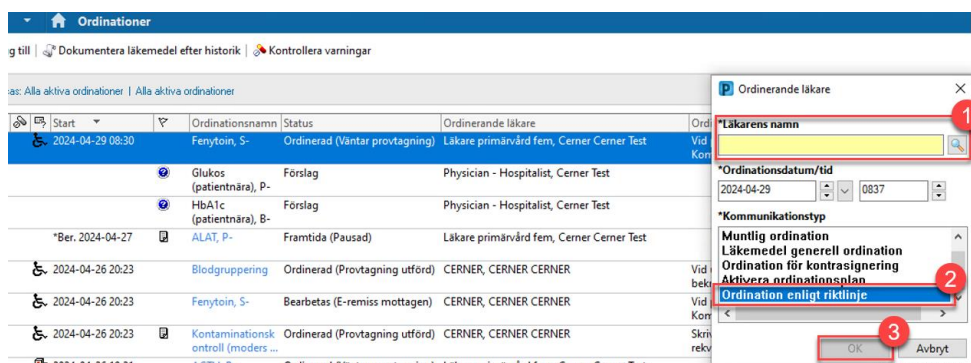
Ordinationer

g till | Dokumentera läkemedel efter historik | Kontrollera varningar

as: Alla aktiva ordinationer | Alla aktiva ordinationer

| Start | | Ordinationsnamn | Status | Ordinerande läkare | Ordi |
|---|---|---|---|---|---|
| 2024-04-29 08:30 | | Fenytoin, S- | Ordinerad (Väntar provtagning) | Läkare primärvård fem, Cerner Cerner Test | Vid Kon |
| | | Glukos (patientnära), P- | Förslag | Physician - Hospitalist, Cerner Test | |
| | | HbA1c (patientnära), B- | Förslag | Physician - Hospitalist, Cerner Test | |
| *Ber. 2024-04-27 | | ALAT, P- | Framtida (Pausad) | Läkare primärvård fem, Cerner Cerner Test | |
| 2024-04-26 20:23 | | Blodgruppering | Ordinerad (Provtagning utförd) | CERNER, CERNER CERNER | Vid bek |
| 2024-04-26 20:23 | | Fenytoin, S- | Bearbetas (E-remiss mottagen) | CERNER, CERNER CERNER | Vid Kon |
| 2024-04-26 20:23 | | Kontaminationskontroll (moders ... | Ordinerad (Provtagning utförd) | CERNER, CERNER CERNER | Skriv rekv |

Ordinerande läkare
*Läkarens namn
1
*Ordinationsdatum/tid
2024-04-29
0837
*Kommunikationstyp
Muntlig ordination
Läkemedel generell ordination
Ordination för kontrasignering
Aktivera ordinationsplan
Ordination enligt riktlinje
2
3
OK
Avbryt